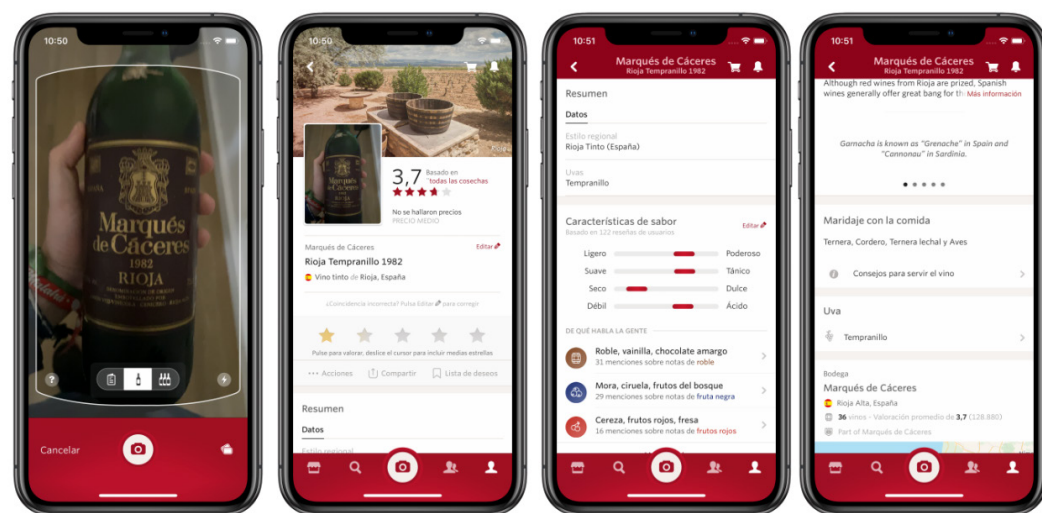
10:50

Marqués de Cáceres
1982
RIOJA

?

Cancelar

10:50

3,7
Basado en todas las cosechas

No se hallaron precios
PRECIO MEDIO

Marqués de Cáceres
Editar
Rioja Tempranillo 1982
Vino tinto de Rioja, España

¿Coincidencia incorrecta? Pulsa Editar para corregir

Pulse para valorar, deslice el cursor para incluir medias estrellas

Acciones
Compartir
Lista de deseos

Resumen
Datos
Estilo regional

10:51
Marqués de Cáceres
Rioja Tempranillo 1982

Resumen
Datos
Estilo regional
Rioja Tinto (España)
Uvas
Tempranillo

Características de sabor
Editar
Basado en 122 reseñas de usuarios
Ligero
Poderoso
Suave
Tánico
Seco
Dulce
Débil
Ácido

DE QUÉ HABLA LA GENTE
Roble, vainilla, chocolate amargo
31 menciones sobre notas de roble
Mora, ciruela, frutos del bosque
29 menciones sobre notas de fruta negra
Cereza, frutos rojos, fresa
16 menciones sobre notas de frutos rojos

10:51
Marqués de Cáceres
Rioja Tempranillo 1982
Although red wines from Rioja are prized, Spanish wines generally offer great bang for the Más información

Garnacha is known as "Grenache" in Spain and "Cannonau" in Sardinia.

Maridaje con la comida
Ternera, Cordero, Ternera lechal y Aves
Consejos para servir el vino

Uva
Tempranillo

Bodega
Marqués de Cáceres
Rioja Alta, España
36 vinos · Valoración promedio de 3,7 (128.880)
Part of Marqués de Cáceres